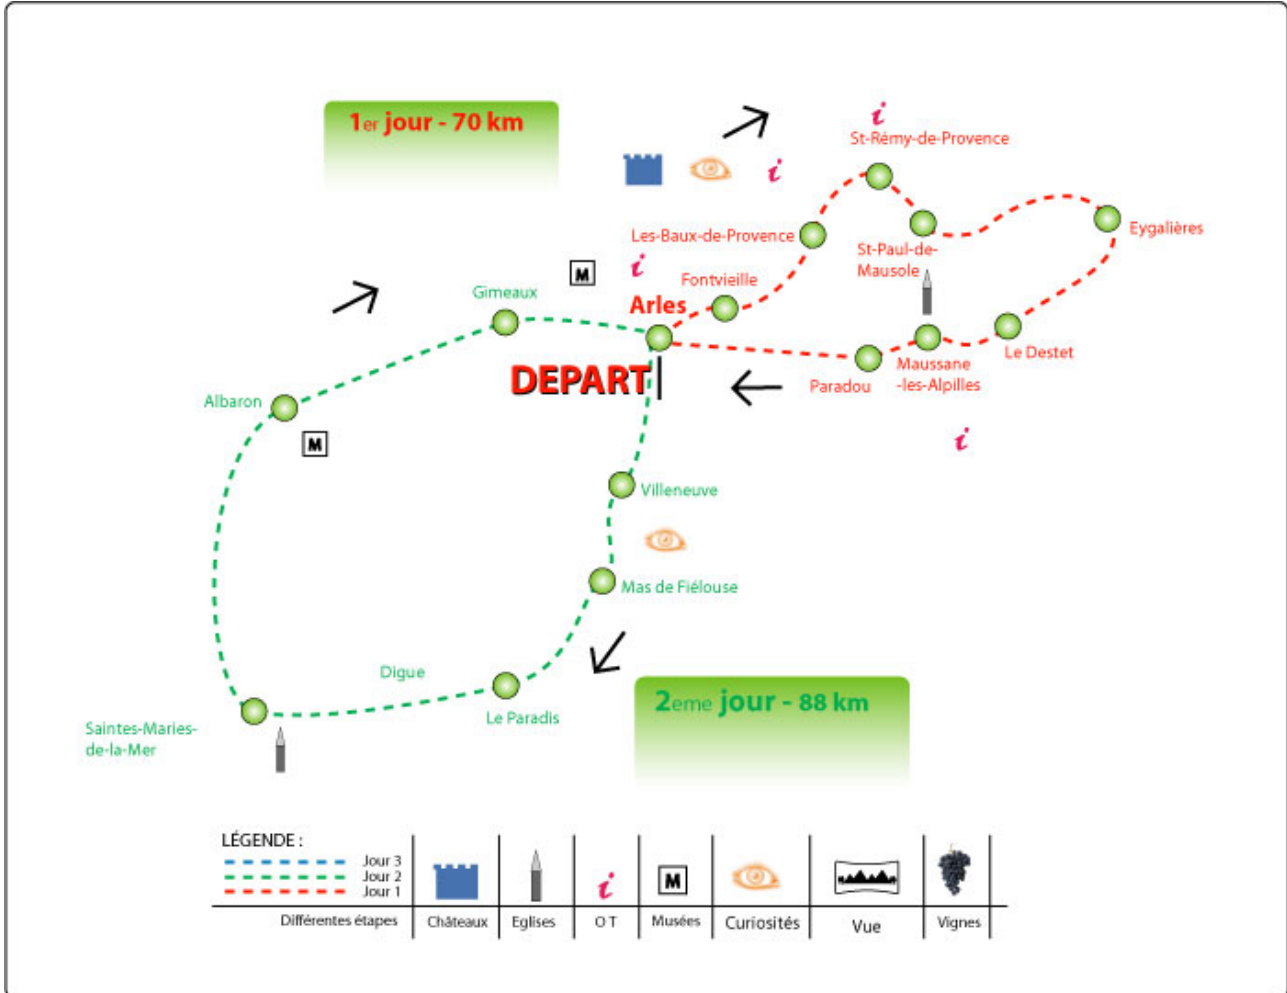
1er jour - 70 km

St-Rémy-de-Provence
Eygalières
Les-Baux-de-Provence
St-Paul-de-Mausole
Fontvieille
Gimeaux
Arles
DEPART
Le Destet
Maussane -les-Alpilles
Paradou
Albaron
Villeneuve
Mas de Fiélouse
Digue
Le Paradis
Saintes-Maries-de-la-Mer

2eme jour - 88 km

LÉGENDE :
Jour 3
Jour 2
Jour 1

| Différentes étapes | Châteaux | Eglises | O T | Musées | Curiosités | Vue | Vignes |
|---|---|---|---|---|---|---|---|